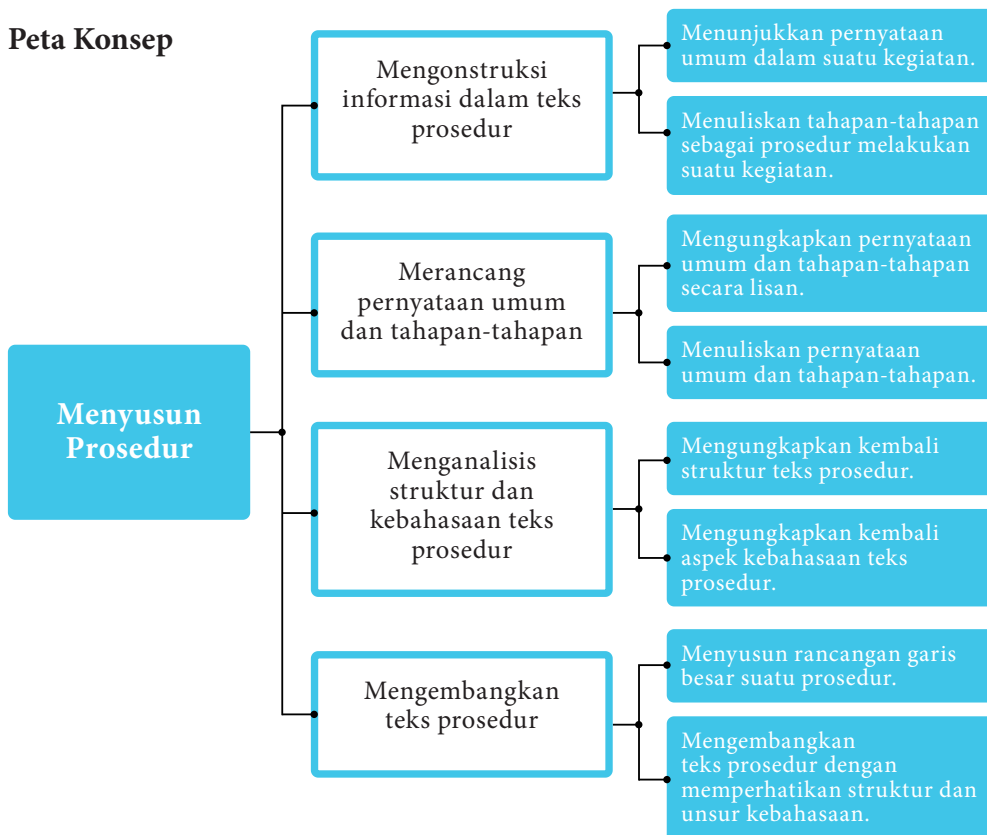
Peta Konsep

Menyusun Prosedur

Mengonstruksi informasi dalam teks prosedur

Menunjukkan pernyataan umum dalam suatu kegiatan.

Menuliskan tahapan-tahapan sebagai prosedur melakukan suatu kegiatan.

Merancang pernyataan umum dan tahapan-tahapan

Mengungkapkan pernyataan umum dan tahapan-tahapan secara lisan.

Menuliskan pernyataan umum dan tahapan-tahapan.

Menganalisis struktur dan kebahasaan teks prosedur

Mengungkapkan kembali struktur teks prosedur.

Mengungkapkan kembali aspek kebahasaan teks prosedur.

Mengembangkan teks prosedur

Menyusun rancangan garis besar suatu prosedur.

Mengembangkan teks prosedur dengan memperhatikan struktur dan unsur kebahasaan.